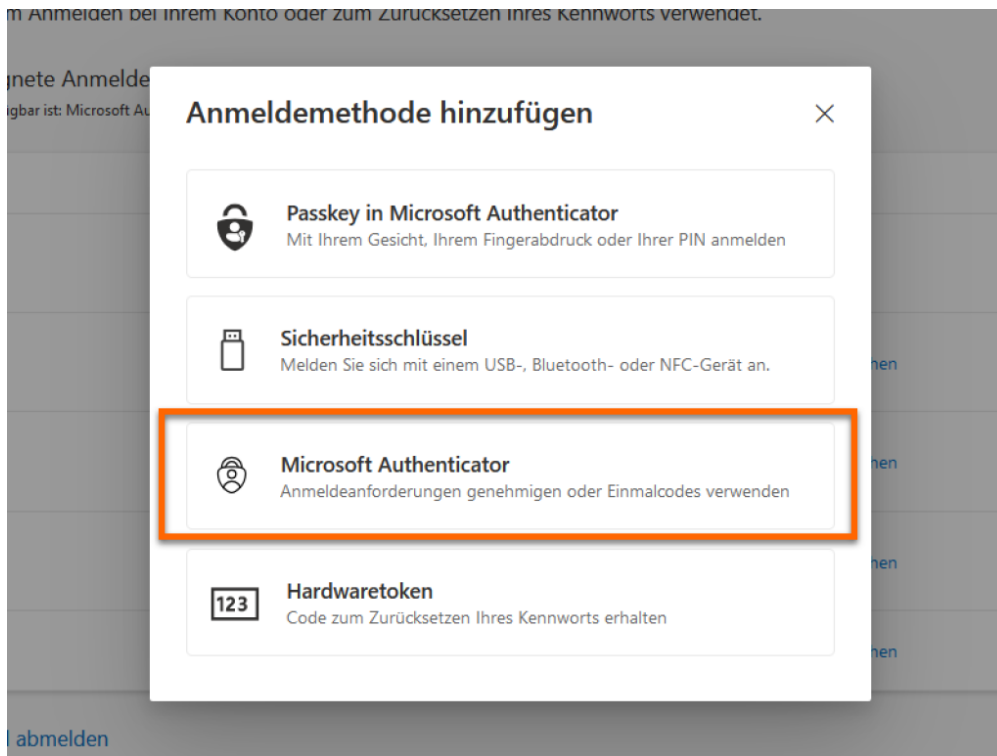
m Anmelden bei Ihrem Konto oder zum Zurücksetzen Ihres Kennworts verwendet.

gnete Anmelde
gbar ist: Microsoft Au

Anmeldemethode hinzufügen

×

Passkey in Microsoft Authenticator
Mit Ihrem Gesicht, Ihrem Fingerabdruck oder Ihrer PIN anmelden

Sicherheitsschlüssel
Melden Sie sich mit einem USB-, Bluetooth- oder NFC-Gerät an.

Microsoft Authenticator
Anmeldeanforderungen genehmigen oder Einmalcodes verwenden

123

Hardwaretoken
Code zum Zurücksetzen Ihres Kennworts erhalten

hen

hen

hen

hen

l abmelden